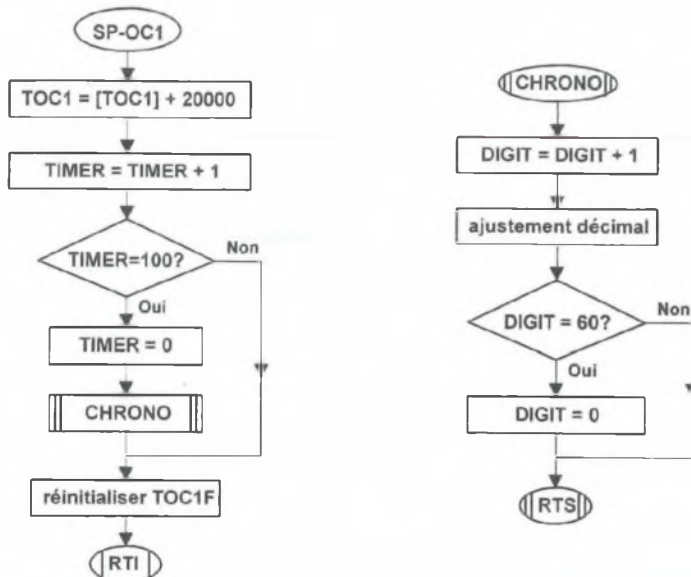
SP-OC1

TOC1 = [TOC1] + 20000

TIMER = TIMER + 1

TIMER=100?

Non

Oui

TIMER = 0

CHRONO

réinitialiser TOC1F

RTI

CHRONO

DIGIT = DIGIT + 1

ajustement décimal

DIGIT = 60?

Non

Oui

DIGIT = 0

RTS